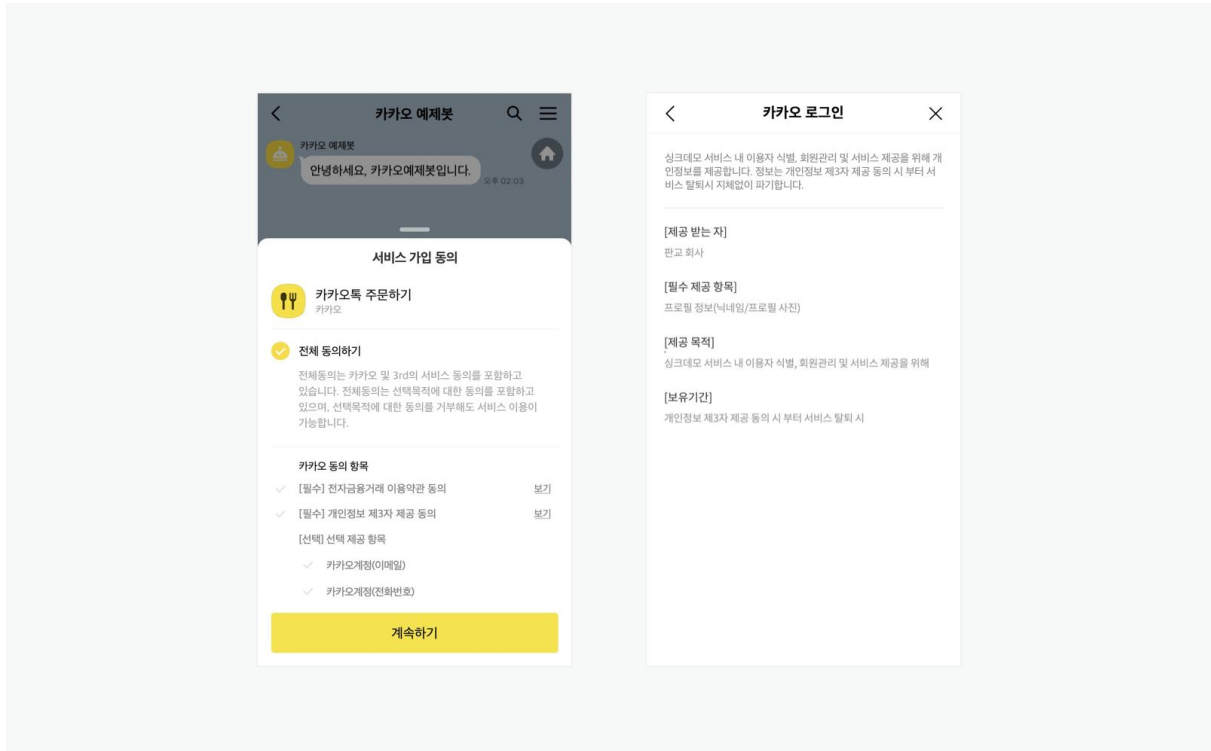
카카오 예제봇

카카오 예제봇
안녕하세요, 카카오예제봇입니다.
오후 02:03

서비스 가입 동의

카카오톡 주문하기
카카오

전체 동의하기
전체동의는 카카오 및 3rd의 서비스 동의를 포함하고 있습니다. 전체동의는 선택목적에 대한 동의를 포함하고 있으며, 선택목적에 대한 동의를 거부해도 서비스 이용이 가능합니다.

카카오 동의 항목
[필수] 전자금융거래 이용약관 동의 보기
[필수] 개인정보 제3자 제공 동의 보기
[선택] 선택 제공 항목
카카오계정(이메일)
카카오계정(전화번호)

계속하기

카카오 로그인

싱크데모 서비스 내 이용자 식별, 회원관리 및 서비스 제공을 위해 개인정보를 제공합니다. 정보는 개인정보 제3자 제공 동의 시 부터 서비스 탈퇴시 지체없이 파기합니다.

[제공 받는 자]
판교 회사

[필수 제공 항목]
프로필 정보(닉네임/프로필 사진)

[제공 목적]
싱크데모 서비스 내 이용자 식별, 회원관리 및 서비스 제공을 위해

[보유기간]
개인정보 제3자 제공 동의 시 부터 서비스 탈퇴 시